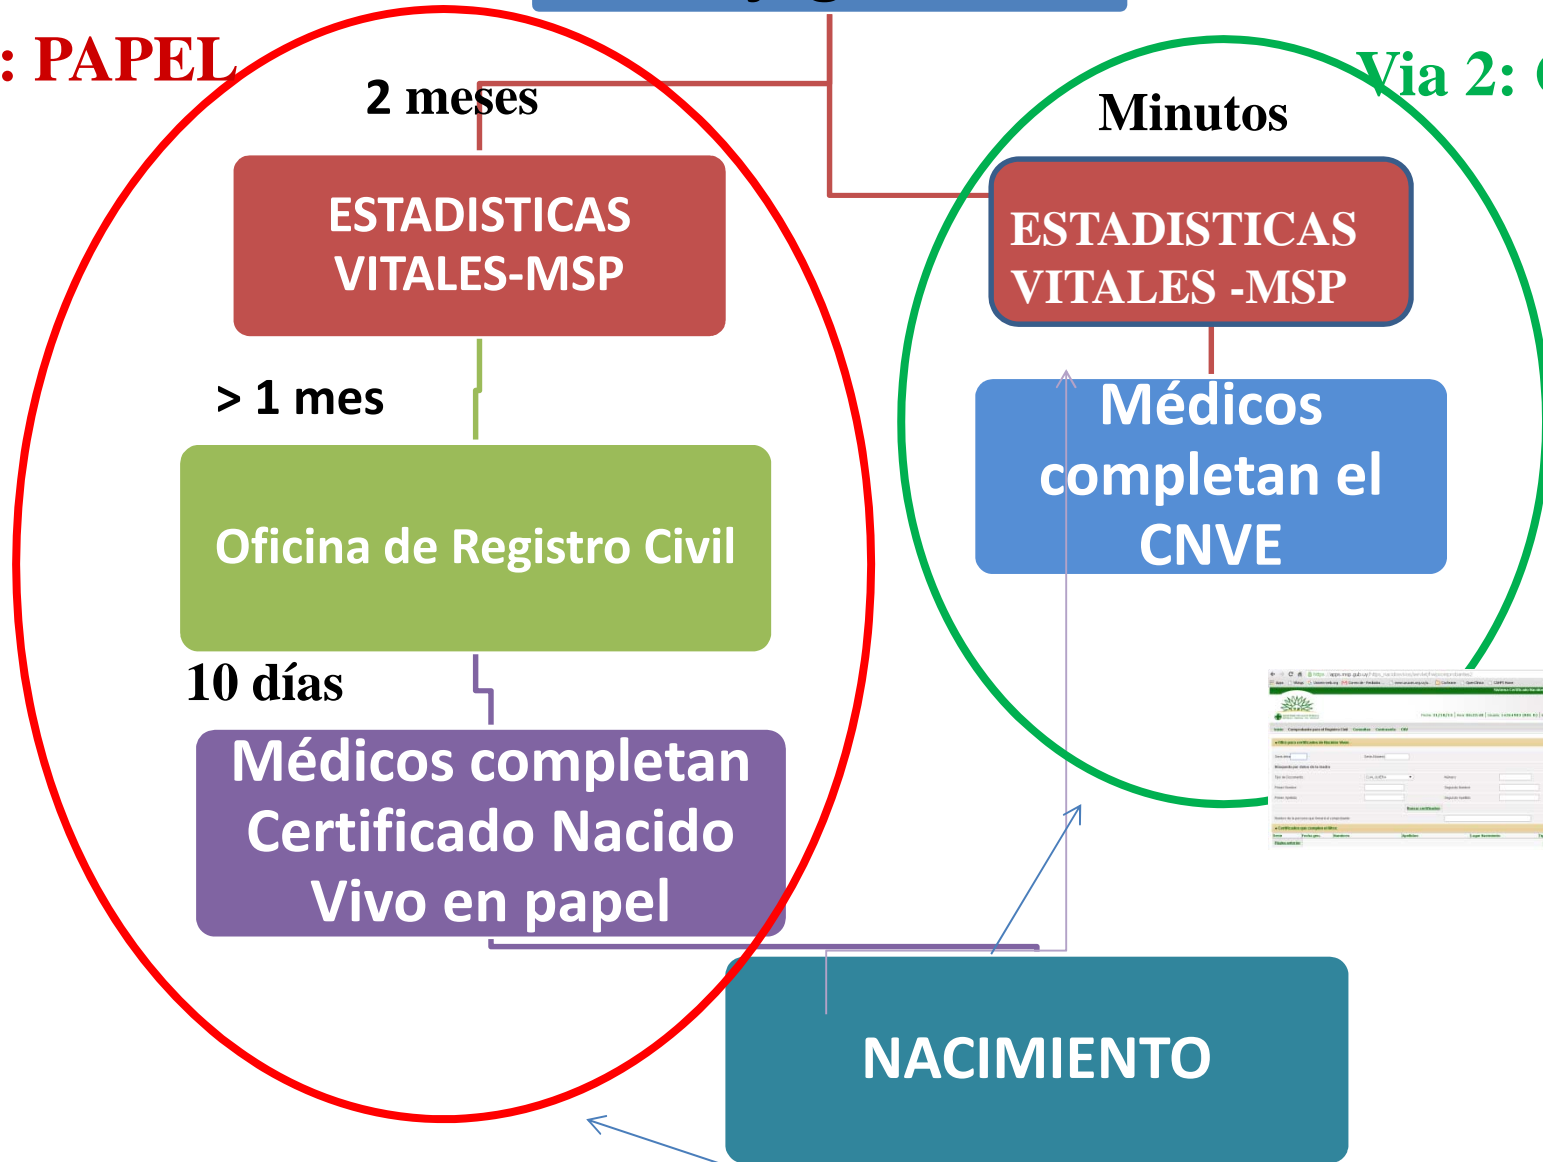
: PAPEL

2 meses

ESTADISTICAS VITALES-MSP

> 1 mes

Oficina de Registro Civil

10 días

Médicos completan Certificado Nacido Vivo en papel

Via 2: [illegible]

Minutos

ESTADISTICAS VITALES -MSP

Médicos completan el CNVE

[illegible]

NACIMIENTO